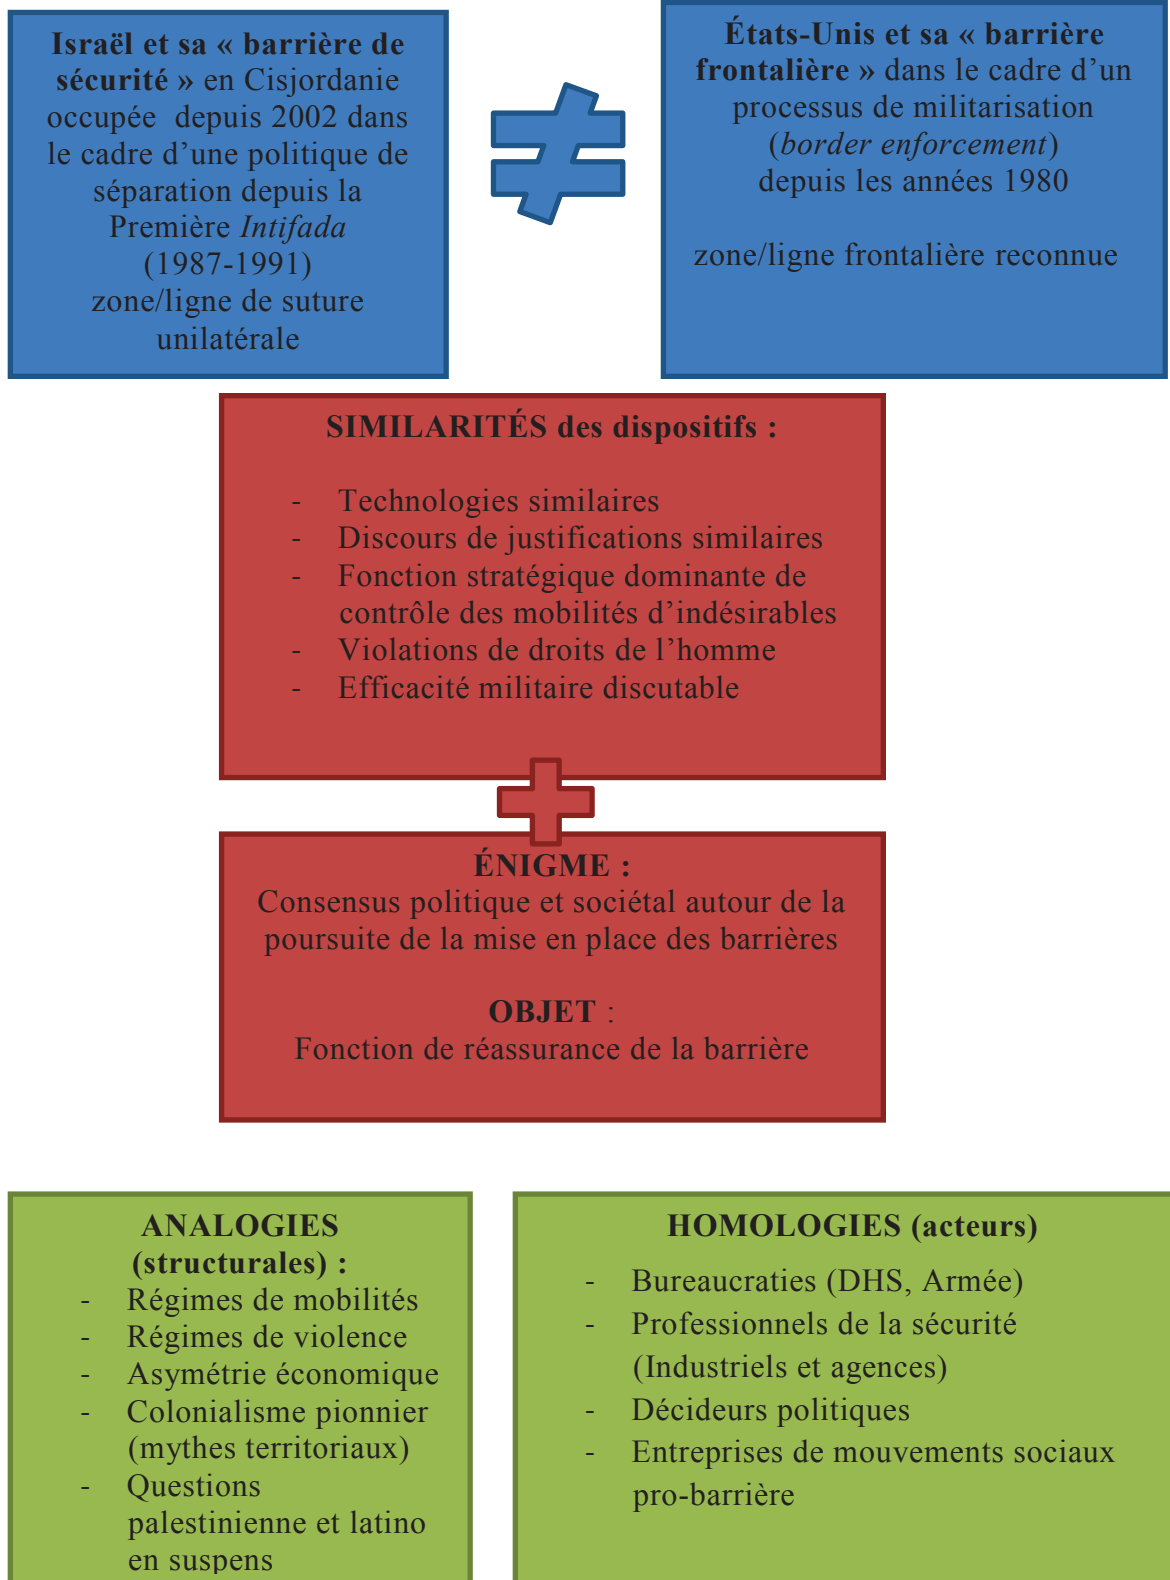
**Israël et sa « barrière de sécurité »** en Cisjordanie occupée depuis 2002 dans le cadre d'une politique de séparation depuis la Première *Intifada* (1987-1991)
zone/ligne de suture unilatérale

$\neq$

**États-Unis et sa « barrière frontalière »** dans le cadre d'un processus de militarisation (*border enforcement*) depuis les années 1980

zone/ligne frontalière reconnue

**SIMILARITÉS des dispositifs :**

- Technologies similaires
- Discours de justifications similaires
- Fonction stratégique dominante de contrôle des mobilités d'indésirables
- Violations de droits de l'homme
- Efficacité militaire discutable

+

**ÉNIGME :**
Consensus politique et sociétal autour de la poursuite de la mise en place des barrières

**OBJET** :
Fonction de réassurance de la barrière

**ANALOGIES (structurales) :**
- Régimes de mobilités
- Régimes de violence
- Asymétrie économique
- Colonialisme pionnier (mythes territoriaux)
- Questions palestinienne et latino en suspens

**HOMOLOGIES (acteurs)**
- Bureaucraties (DHS, Armée)
- Professionnels de la sécurité (Industriels et agences)
- Décideurs politiques
- Entreprises de mouvements sociaux pro-barrière